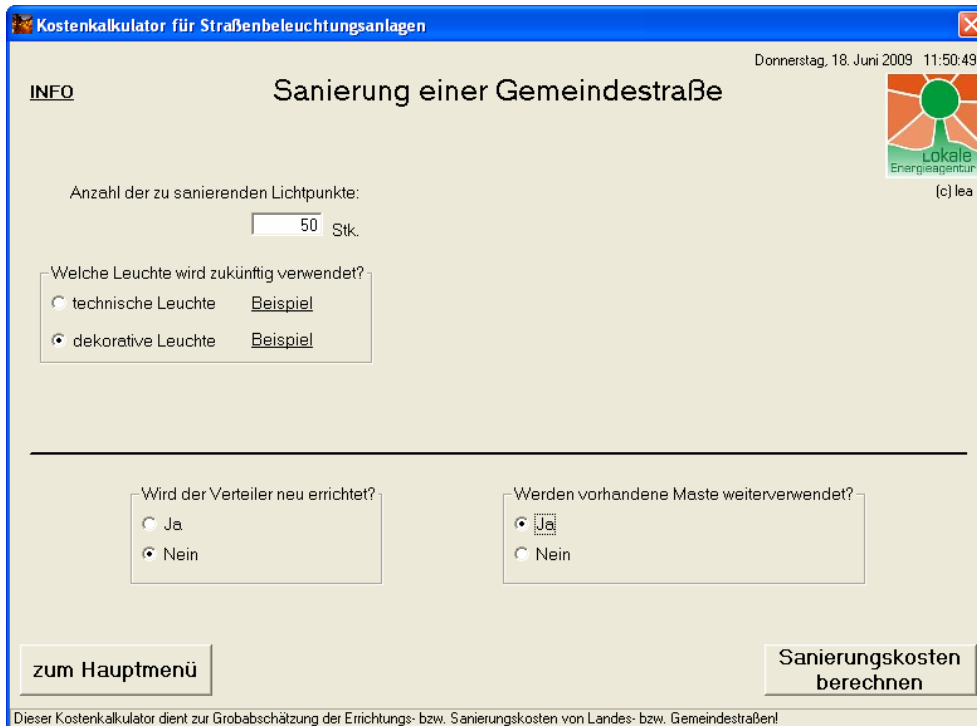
Kostenkalkulator für Straßenbeleuchtungsanlagen

Donnerstag, 18. Juni 2009 11:50:49

INFO

Sanierung einer Gemeindestraße

Lokale Energieagentur

(c) lea

Anzahl der zu sanierenden Lichtpunkte:

50 Stk.

Welche Leuchte wird zukünftig verwendet?

technische Leuchte Beispiel

dekorative Leuchte Beispiel

Wird der Verteiler neu errichtet?

Ja

Nein

Werden vorhandene Maste weiterverwendet?

Ja

Nein

zum Hauptmenü

Sanierungskosten berechnen

Dieser Kostenkalkulator dient zur Grobabschätzung der Errichtungs- bzw. Sanierungskosten von Landes- bzw. Gemeindestraßen!